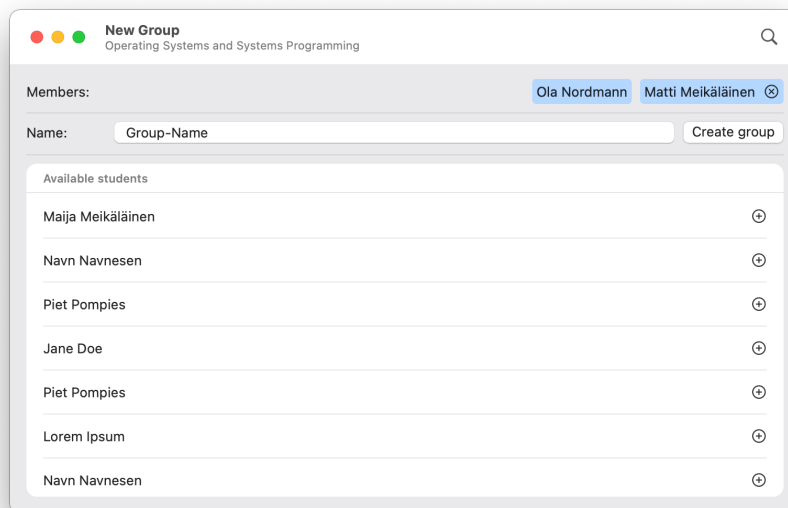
New Group
Operating Systems and Systems Programming

Members: Ola Nordmann Matti Meikäläinen

Name: Group-Name Create group

Available students

Maija Meikäläinen

Navn Navnesen

Piet Pompies

Jane Doe

Piet Pompies

Lorem Ipsum

Navn Navnesen